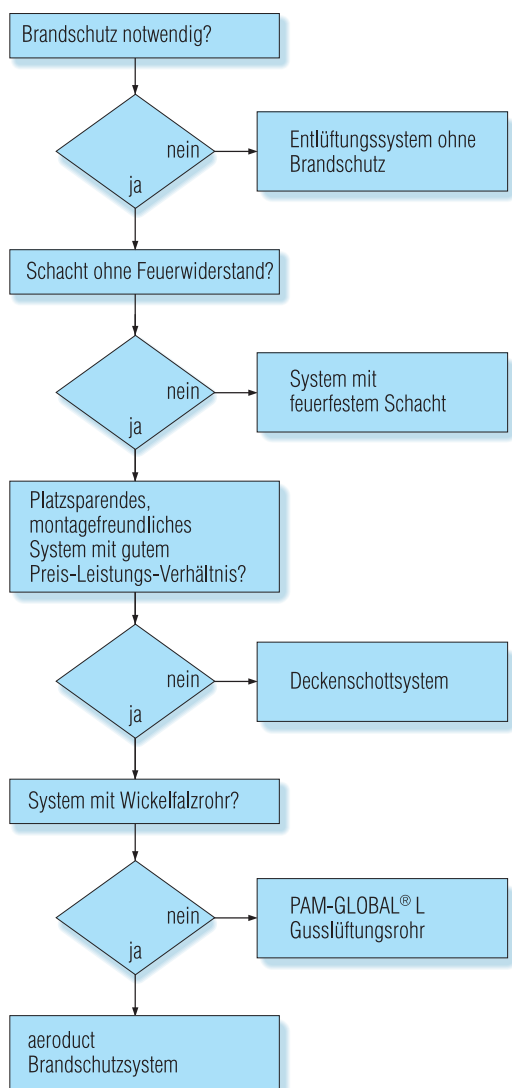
Brandschutz notwendig?

nein

ja

Entlüftungssystem ohne Brandschutz

Schacht ohne Feuerwiderstand?

nein

ja

System mit feuerfestem Schacht

Platzsparendes, montagefreundliches System mit gutem Preis-Leistungs-Verhältnis?

nein

ja

Deckenschottsystem

System mit Wickelfalzrohr?

nein

ja

PAM-GLOBAL® L Gusslüftungsrohr

aeroduct Brandschutzsystem